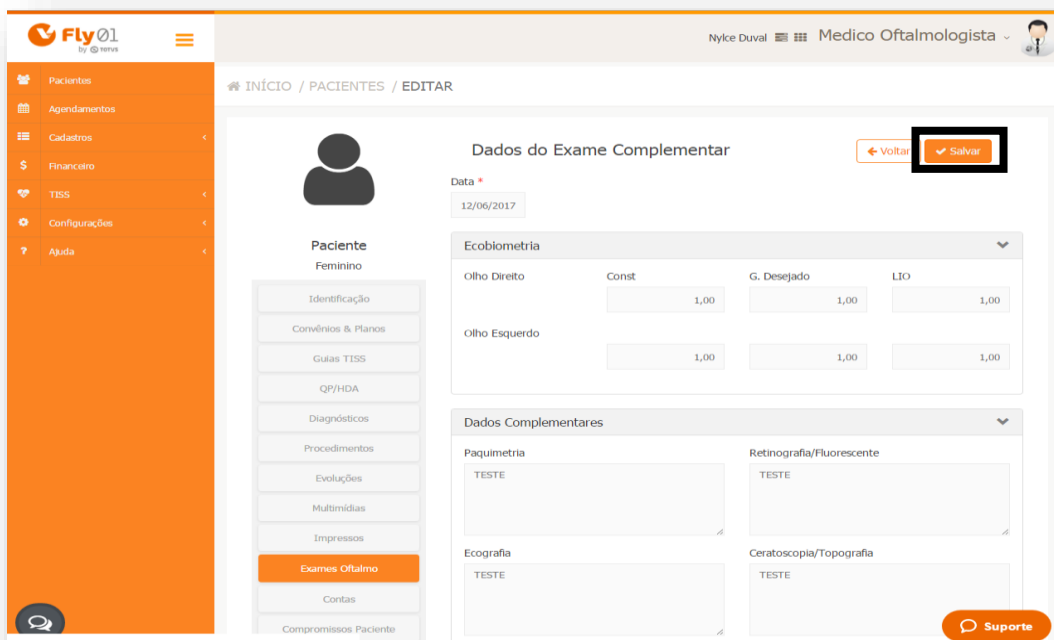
Fly01 by totvs

Nylce Duval Medico Oftalmologista

Pacientes
Agendamentos
Cadastros
Financeiro
TISS
Configurações
Ajuda

INÍCIO / PACIENTES / EDITAR

Paciente
Feminino

Identificação
Convênios & Planos
Guias TISS
QP/HDA
Diagnósticos
Procedimentos
Evoluções
Multimídias
Impressos
Exames Oftalmo
Contas
Compromissos Paciente

Dados do Exame Complementar

Voltar
Salvar

Data *
12/06/2017

Ecobiometria

| | Const | G. Desejado | LIO |
|---|---|---|---|
| Olho Direito | 1,00 | 1,00 | 1,00 |
| Olho Esquerdo | 1,00 | 1,00 | 1,00 |

Dados Complementares

Paquimetria
TESTE

Retinografia/Fluorescente
TESTE

Ecografia
TESTE

Ceratoscopia/Topografia
TESTE

Suporte